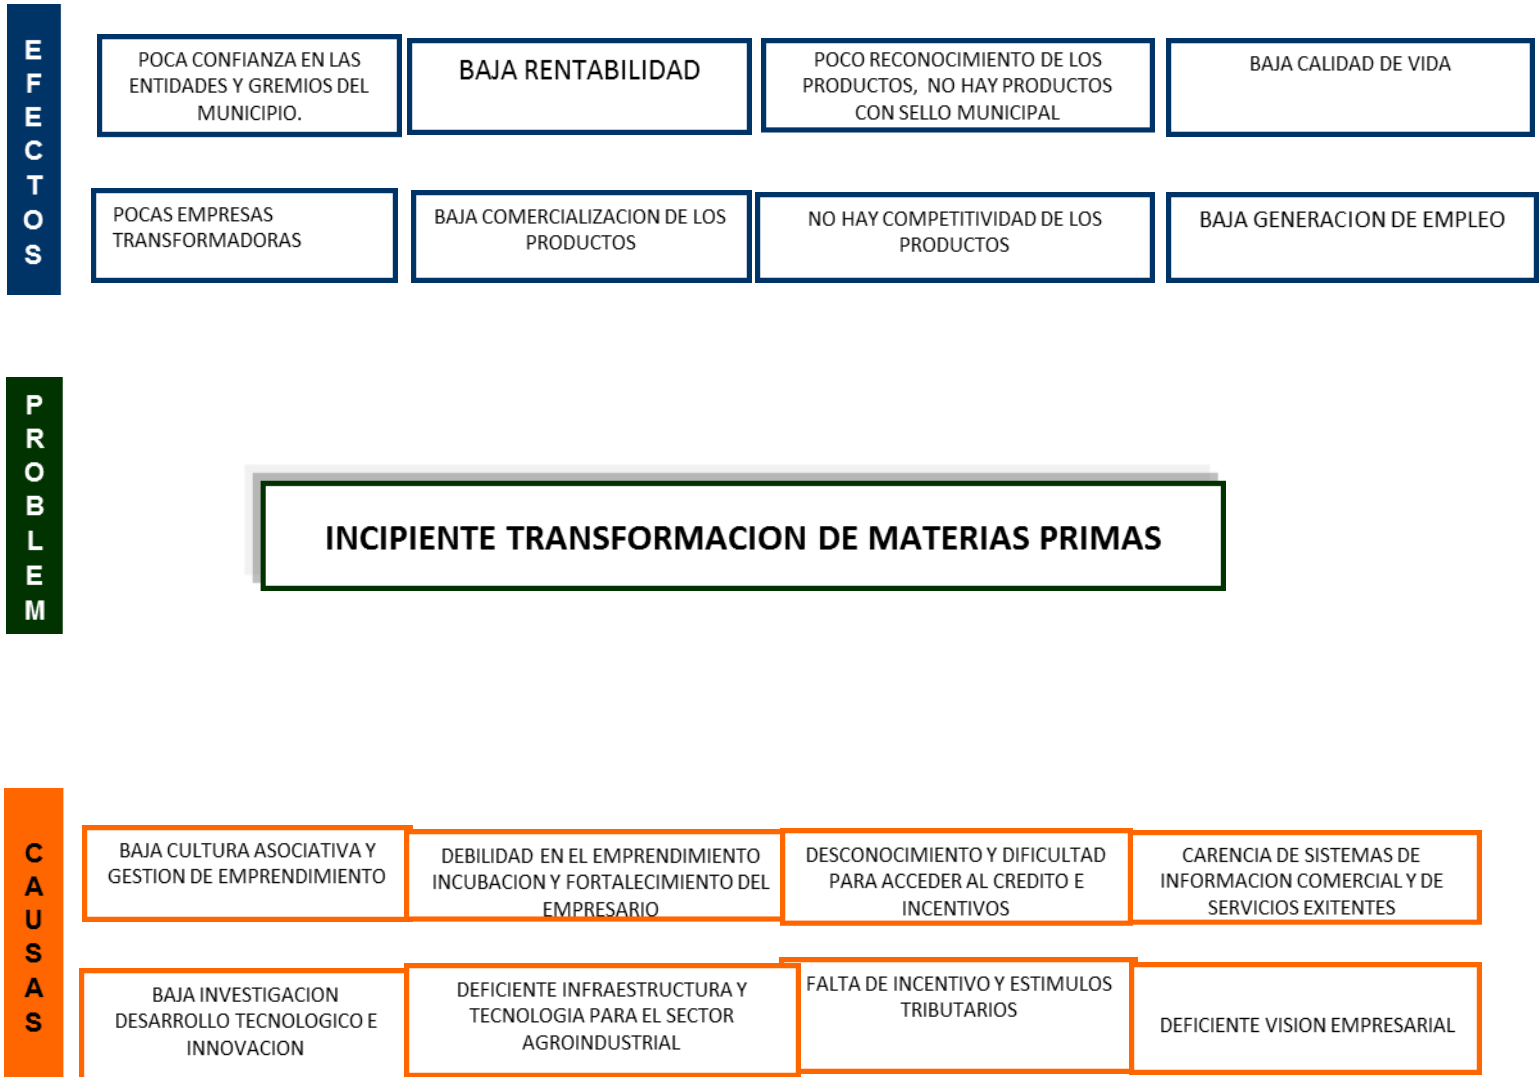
EFECTOS

POCA CONFIANZA EN LAS ENTIDADES Y GREMIOS DEL MUNICIPIO.

BAJA RENTABILIDAD

POCO RECONOCIMIENTO DE LOS PRODUCTOS, NO HAY PRODUCTOS CON SELLO MUNICIPAL

BAJA CALIDAD DE VIDA

POCAS EMPRESAS TRANSFORMADORAS

BAJA COMERCIALIZACION DE LOS PRODUCTOS

NO HAY COMPETITIVIDAD DE LOS PRODUCTOS

BAJA GENERACION DE EMPLEO

PROBLEM

INCIPIENTE TRANSFORMACION DE MATERIAS PRIMAS

CAUSAS

BAJA CULTURA ASOCIATIVA Y GESTION DE EMPRENDIMIENTO

DEBILIDAD EN EL EMPRENDIMIENTO INCUBACION Y FORTALECIMIENTO DEL EMPRESARIO

DESCONOCIMIENTO Y DIFICULTAD PARA ACCEDER AL CREDITO E INCENTIVOS

CARENCIA DE SISTEMAS DE INFORMACION COMERCIAL Y DE SERVICIOS EXITENTES

BAJA INVESTIGACION DESARROLLO TECNOLOGICO E INNOVACION

DEFICIENTE INFRAESTRUCTURA Y TECNOLOGIA PARA EL SECTOR AGROINDUSTRIAL

FALTA DE INCENTIVO Y ESTIMULOS TRIBUTARIOS

DEFICIENTE VISION EMPRESARIAL